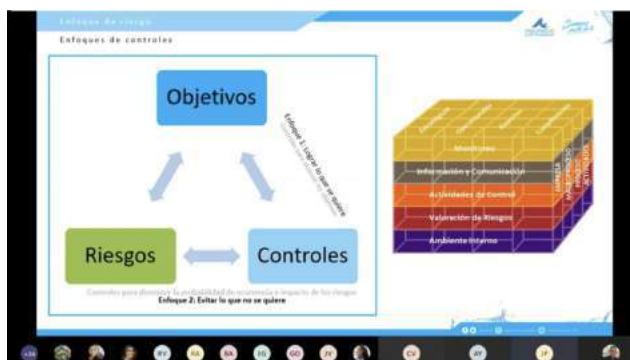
Enfoques de riesgo

Enfoques de controles

Objetivos

Enfoque 1: Lograr lo que se quiere

Riesgos

Controles

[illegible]

Enfoque 2: Evitar lo que no se quiere

Monitoreo

Información y Comunicación

Actividades de Control

Valoración de Riesgos

Ambiente Interno